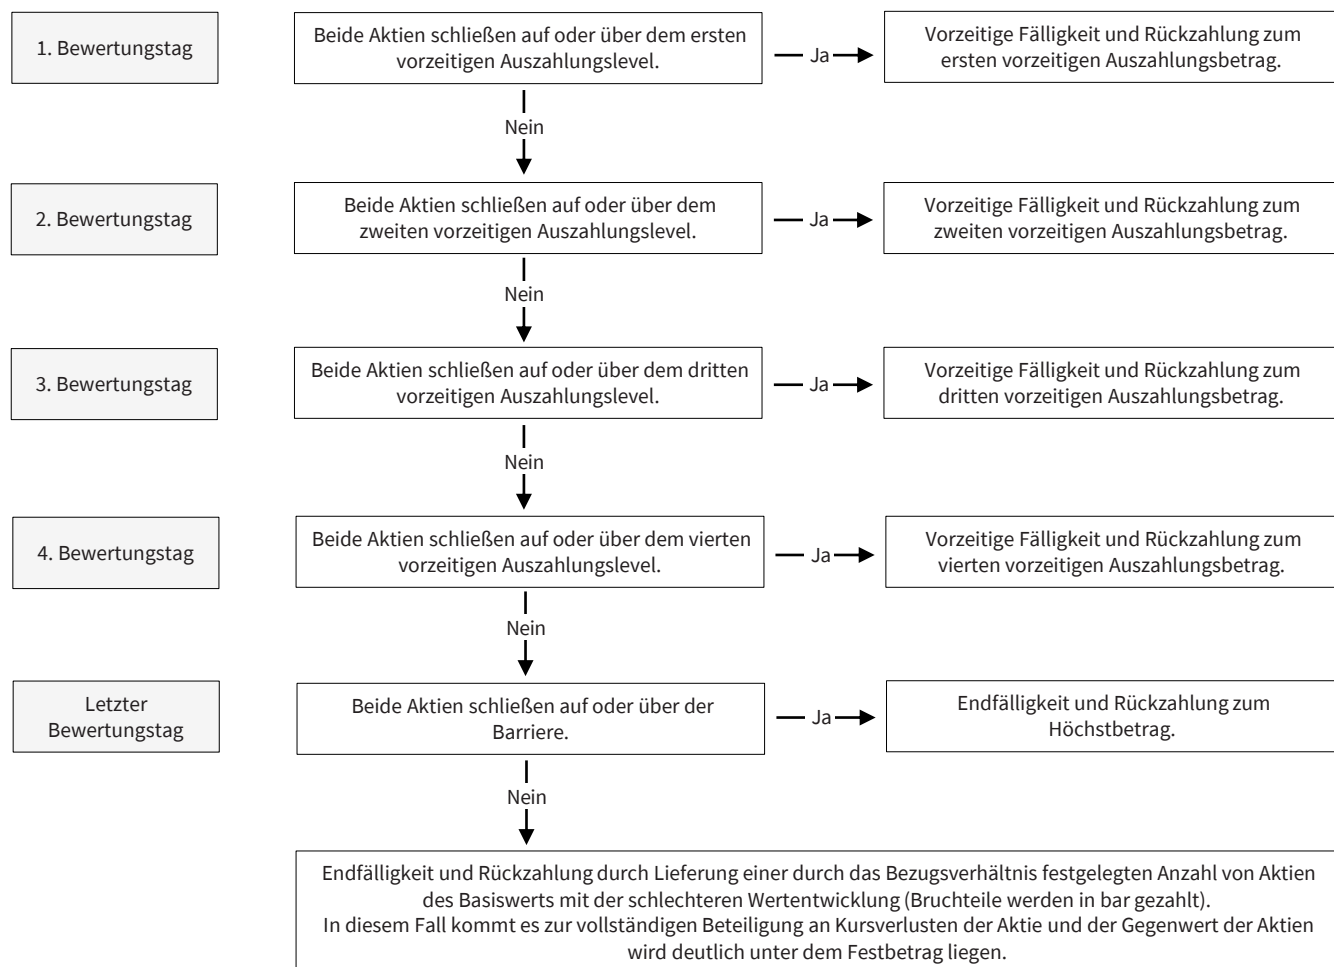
1. Bewertungstag

Beide Aktien schließen auf oder über dem ersten vorzeitigen Auszahlungslevel.

Ja

Vorzeitige Fälligkeit und Rückzahlung zum ersten vorzeitigen Auszahlungsbetrag.

Nein

2. Bewertungstag

Beide Aktien schließen auf oder über dem zweiten vorzeitigen Auszahlungslevel.

Ja

Vorzeitige Fälligkeit und Rückzahlung zum zweiten vorzeitigen Auszahlungsbetrag.

Nein

3. Bewertungstag

Beide Aktien schließen auf oder über dem dritten vorzeitigen Auszahlungslevel.

Ja

Vorzeitige Fälligkeit und Rückzahlung zum dritten vorzeitigen Auszahlungsbetrag.

Nein

4. Bewertungstag

Beide Aktien schließen auf oder über dem vierten vorzeitigen Auszahlungslevel.

Ja

Vorzeitige Fälligkeit und Rückzahlung zum vierten vorzeitigen Auszahlungsbetrag.

Nein

Letzter Bewertungstag

Beide Aktien schließen auf oder über der Barriere.

Ja

Endfälligkeit und Rückzahlung zum Höchstbetrag.

Nein

Endfälligkeit und Rückzahlung durch Lieferung einer durch das Bezugsverhältnis festgelegten Anzahl von Aktien des Basiswerts mit der schlechteren Wertentwicklung (Bruchteile werden in bar gezahlt).
In diesem Fall kommt es zur vollständigen Beteiligung an Kursverlusten der Aktie und der Gegenwert der Aktien wird deutlich unter dem Festbetrag liegen.